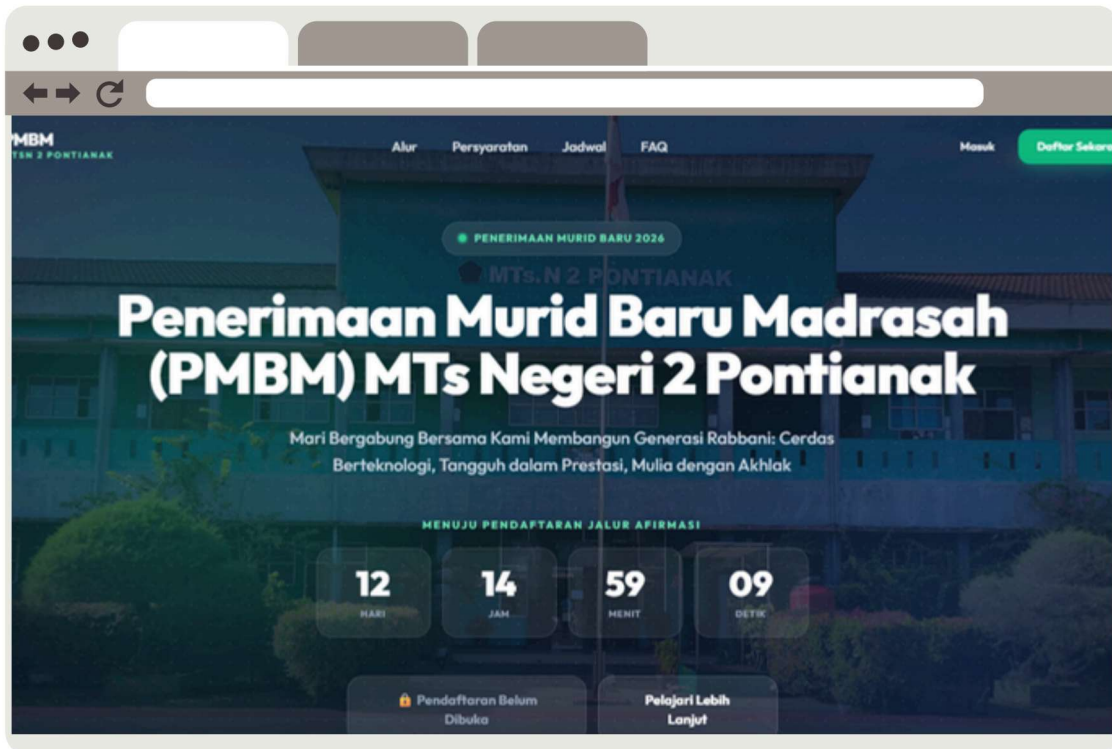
'MBM
TSN 2 PONTIANAK

Alur Persyaratan Jadwal FAQ

Masuk Daftar Sekara

PENERIMAAN MURID BARU 2026

MTs.N 2 PONTIANAK

Penerimaan Murid Baru Madrasah (PMBM) MTs Negeri 2 Pontianak

Mari Bergabung Bersama Kami Membangun Generasi Rabbani: Cerdas Berteknologi, Tangguh dalam Prestasi, Mulia dengan Akhlak

MENUJU PENDAFTARAN JALUR AFIRMASI

12 HARI

14 JAM

59 MENIT

09 DETIK

Pendaftaran Belum Dibuka

Pelajari Lebih Lanjut